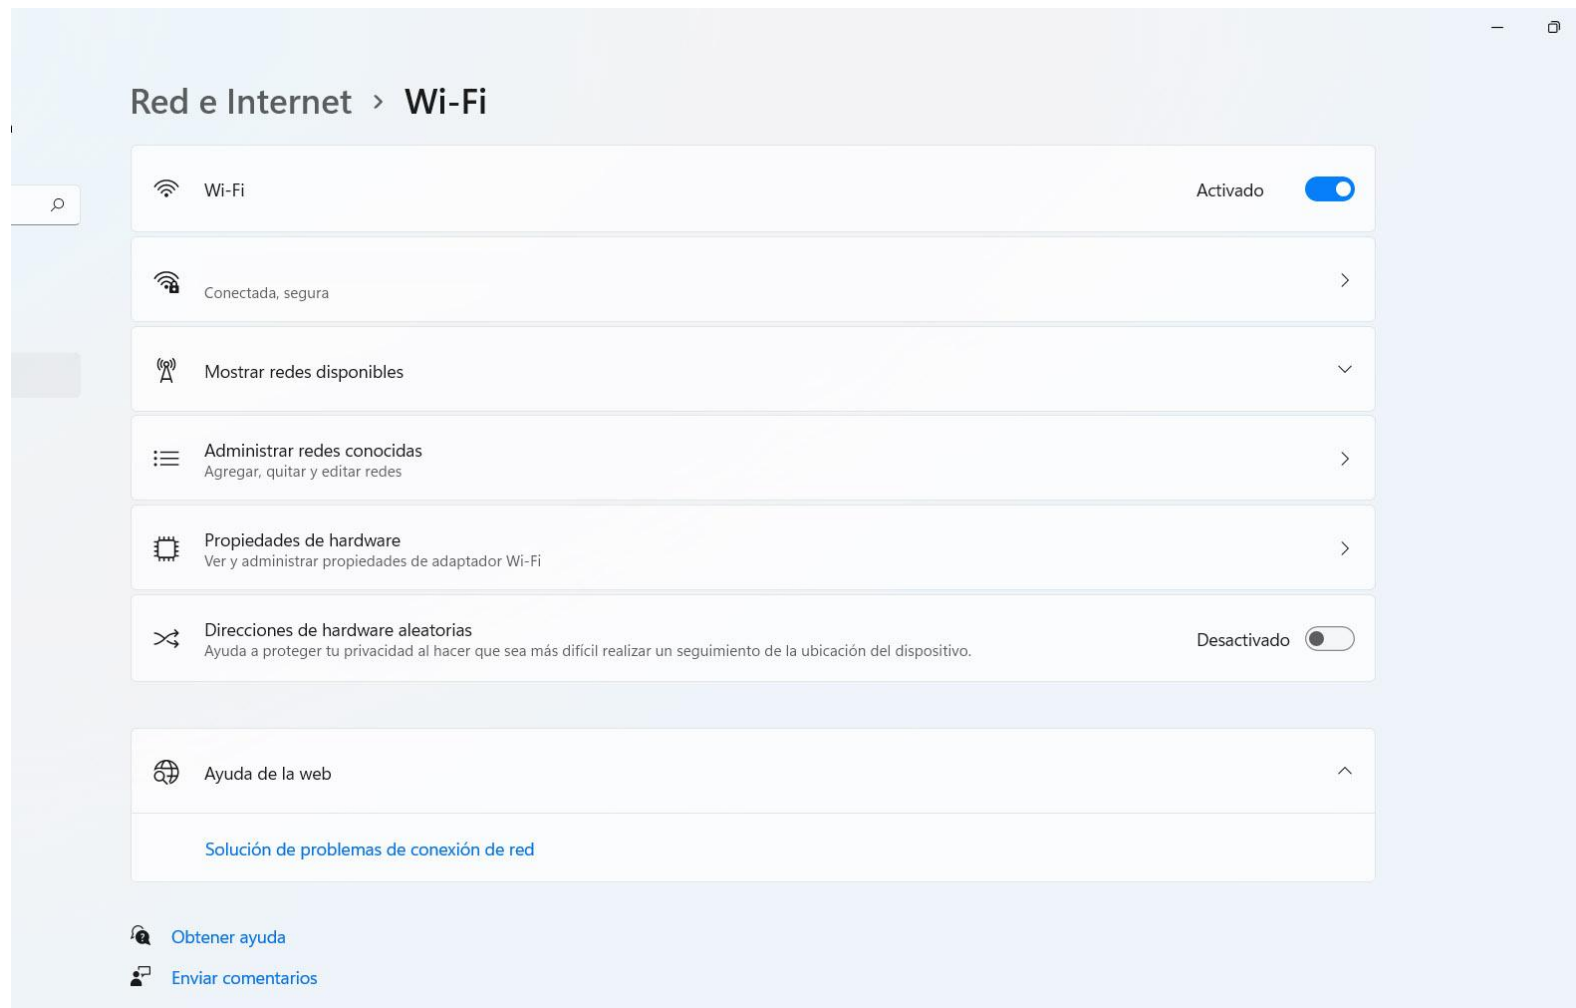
Red e Internet › Wi-Fi

Wi-Fi
Activado

Conectada, segura

Mostrar redes disponibles

Administrar redes conocidas
Agregar, quitar y editar redes

Propiedades de hardware
Ver y administrar propiedades de adaptador Wi-Fi

Direcciones de hardware aleatorias
Ayuda a proteger tu privacidad al hacer que sea más difícil realizar un seguimiento de la ubicación del dispositivo.
Desactivado

Ayuda de la web

Solución de problemas de conexión de red

Obtener ayuda

Enviar comentarios